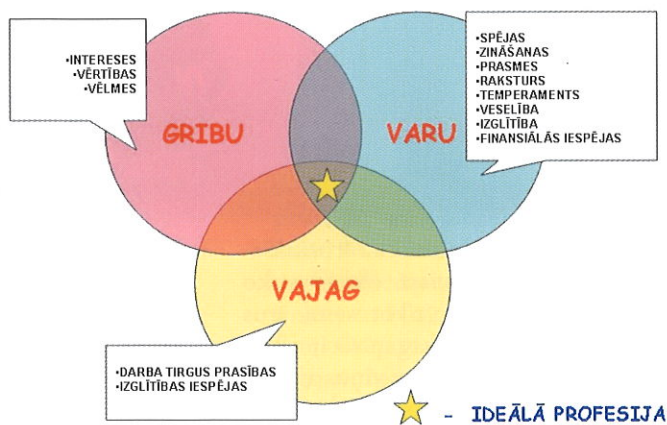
•INTERESES
•VĒRTĪBAS
•VĒLMES

GRIBU

VARU

•SPĒJAS
•ZINĀŠANAS
•PRASMES
•RAKSTURS
•TEMPERAMENTS
•VESELĪBA
•IZGLĪTĪBA
•FINANSIĀLĀS IESPĒJAS

VAJAG

•DARBA TIRGUS PRASĪBAS
•IZGLĪTĪBAS IESPĒJAS

- IDEĀLĀ PROFESIJA